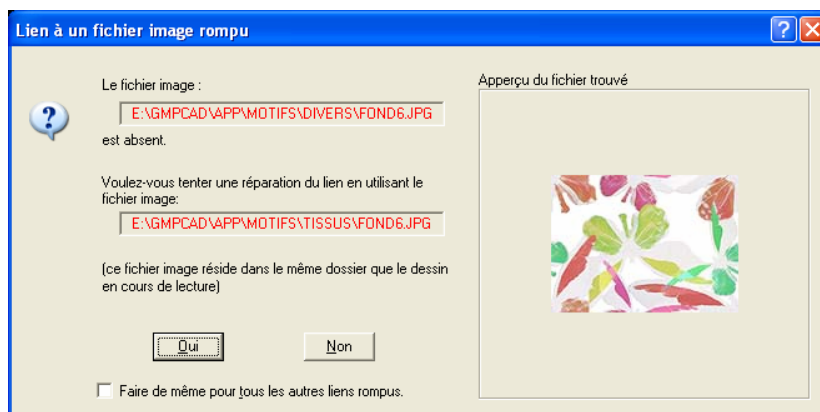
Lien à un fichier image rompu

?

Le fichier image :

E:\GMPCAD\APP\MOTIFS\DIVERS\FOND6.JPG

est absent.

Voulez-vous tenter une réparation du lien en utilisant le fichier image:

E:\GMPCAD\APP\MOTIFS\TISSUS\FOND6.JPG

(ce fichier image réside dans le même dossier que le dessin en cours de lecture)

Oui

Non

Faire de même pour tous les autres liens rompus.

Apperçu du fichier trouvé